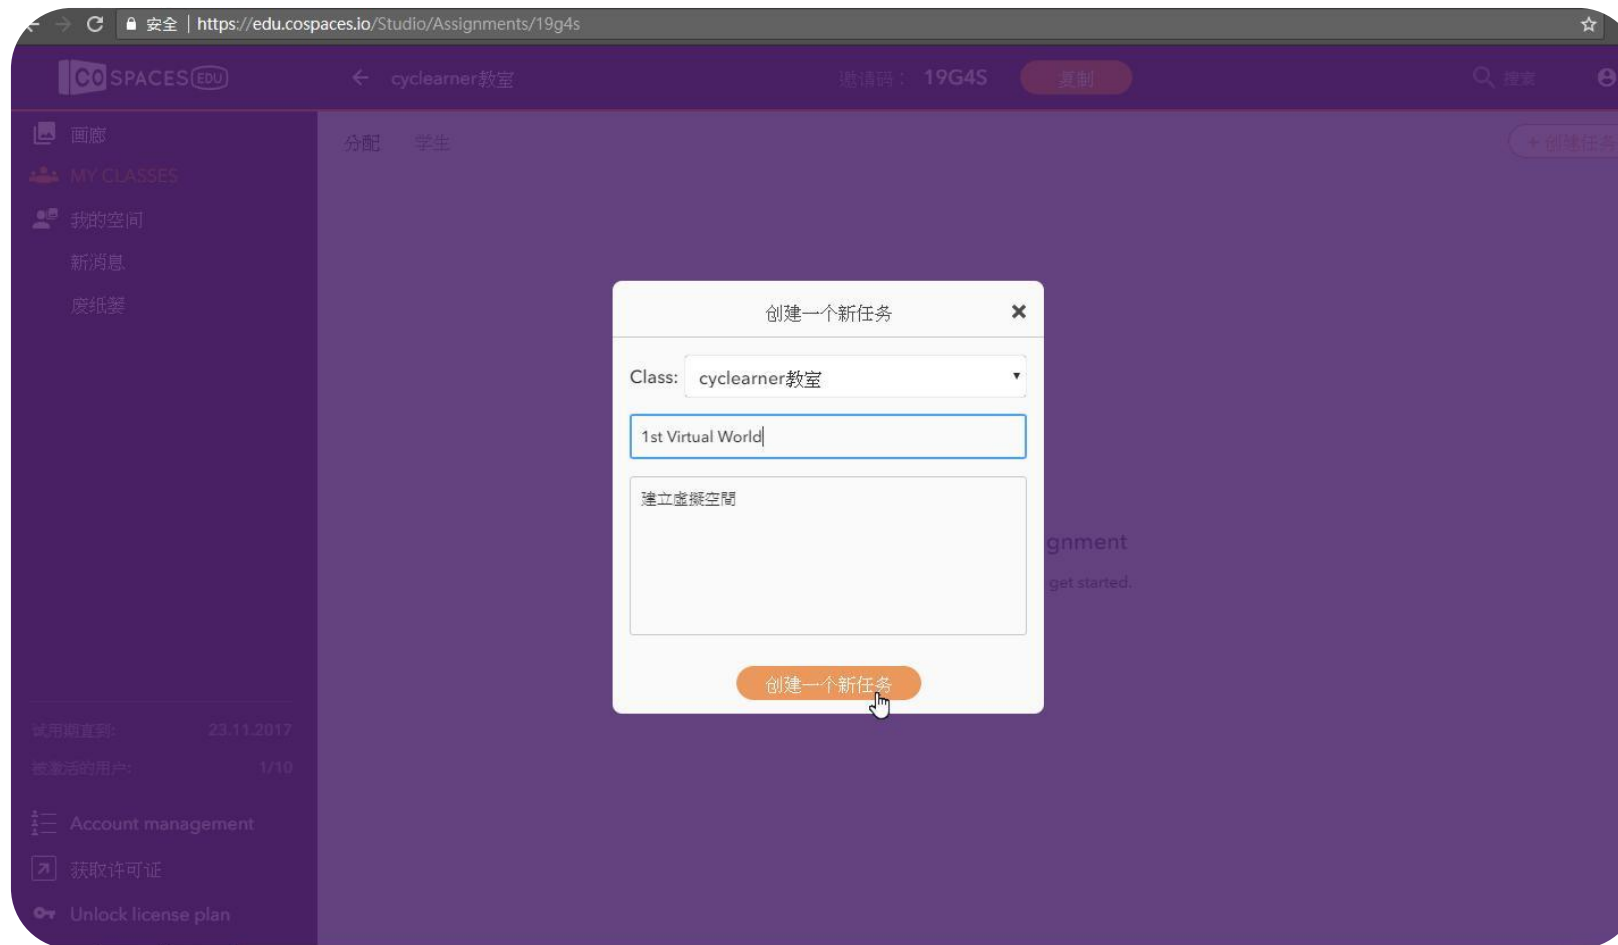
安全 | https://edu.cospaces.io/Studio/Assignments/19g4s

CO SPACES EDU

cyclearner教室

邀请码： 19G4S

复制

搜索

画廊

MY CLASSES

我的空间

新消息

废纸篓

分配 学生

+ 创建任务

创建一个新任务

Class: cyclearner教室

1st Virtual World

建立虛擬空間

创建一个新任务

gnment

get started.

试用期直到: 23.11.2017

被激活的用户: 1/10

Account management

获取许可证

Unlock license plan